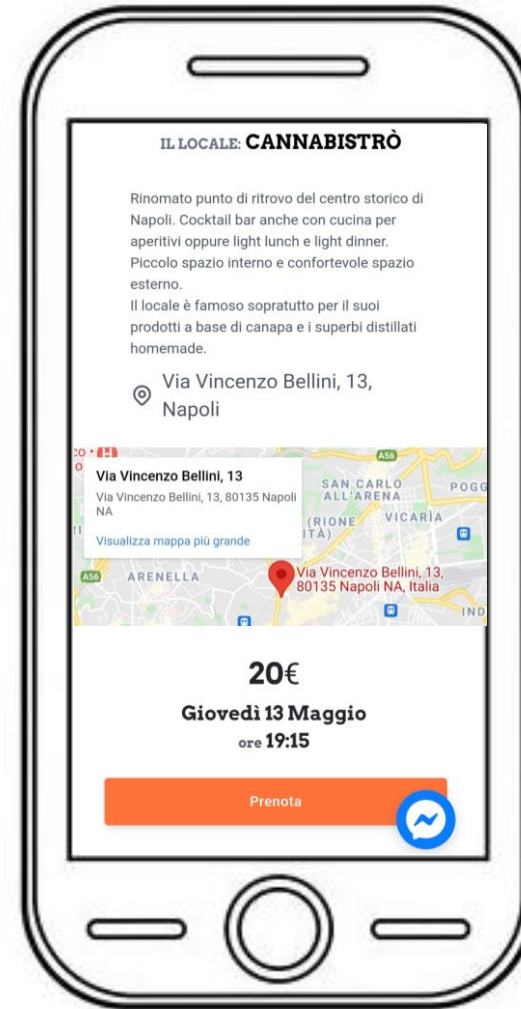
IL LOCALE: **CANNABISTRÒ**

Rinomato punto di ritrovo del centro storico di Napoli. Cocktail bar anche con cucina per aperitivi oppure light lunch e light dinner. Piccolo spazio interno e confortevole spazio esterno.
Il locale è famoso sopratutto per il suoi prodotti a base di canapa e i superbi distillati homemade.

Via Vincenzo Bellini, 13, Napoli

Via Vincenzo Bellini, 13
Via Vincenzo Bellini, 13, 80135 Napoli NA
Visualizza mappa più grande

A56
SAN CARLO ALL'ARENA
POGG
(RIONE ITÀ)
VICARIA
A56
ARENELLA
Via Vincenzo Bellini, 13, 80135 Napoli NA, Italia
IND

20€
Giovedì 13 Maggio
ore 19:15

Prenota